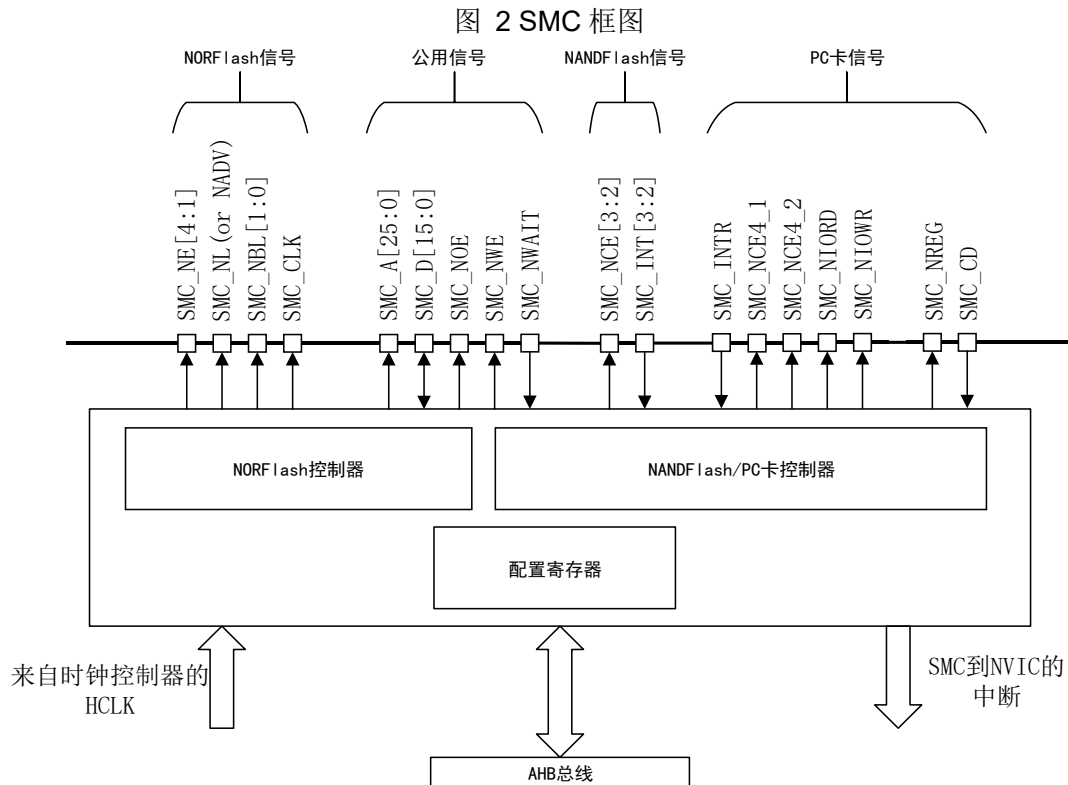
图 2 SMC 框图

NORFlash信号

公用信号

NANDFlash信号

PC卡信号

SMC_NE[4:1]
SMC_NL(or NADV)
SMC_NBL[1:0]
SMC_CLK
SMC_A[25:0]
SMC_D[15:0]
SMC_NOE
SMC_NWE
SMC_NWAIT
SMC_NCE[3:2]
SMC_INT[3:2]
SMC_INTR
SMC_NCE4_1
SMC_NCE4_2
SMC_NIORD
SMC_NIOWR
SMC_NREG
SMC_CD

NORFlash控制器

NANDFlash/PC卡控制器

配置寄存器

来自时钟控制器的
HCLK

SMC到NVIC的
中断

AHB总线